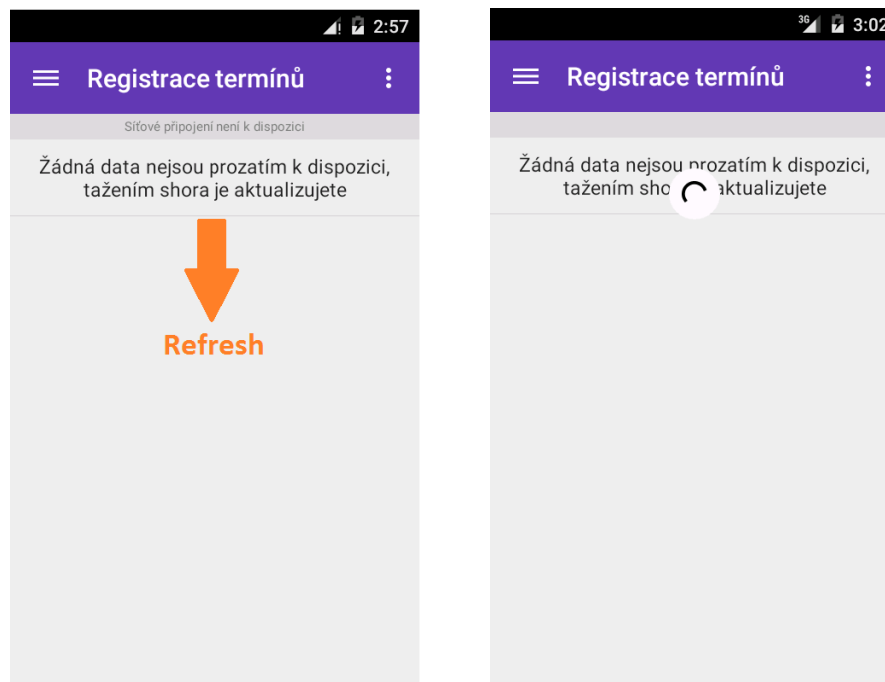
2:57

Registrace termínů

Síťové připojení není k dispozici

Žádná data nejsou prozatím k dispozici, tažením shora je aktualizujete

Refresh

3G 3:02

Registrace termínů

Žádná data nejsou prozatím k dispozici, tažením sho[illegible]aktualizujete